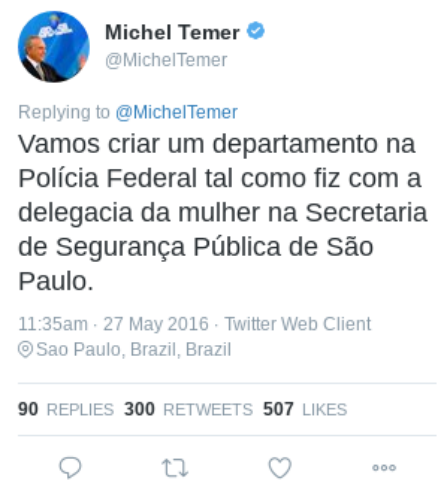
Michel Temer
@MichelTemer

Replying to @MichelTemer
Vamos criar um departamento na Polícia Federal tal como fiz com a delegacia da mulher na Secretaria de Segurança Pública de São Paulo.

11:35am · 27 May 2016 · Twitter Web Client
Sao Paulo, Brazil, Brazil

90 REPLIES 300 RETWEETS 507 LIKES